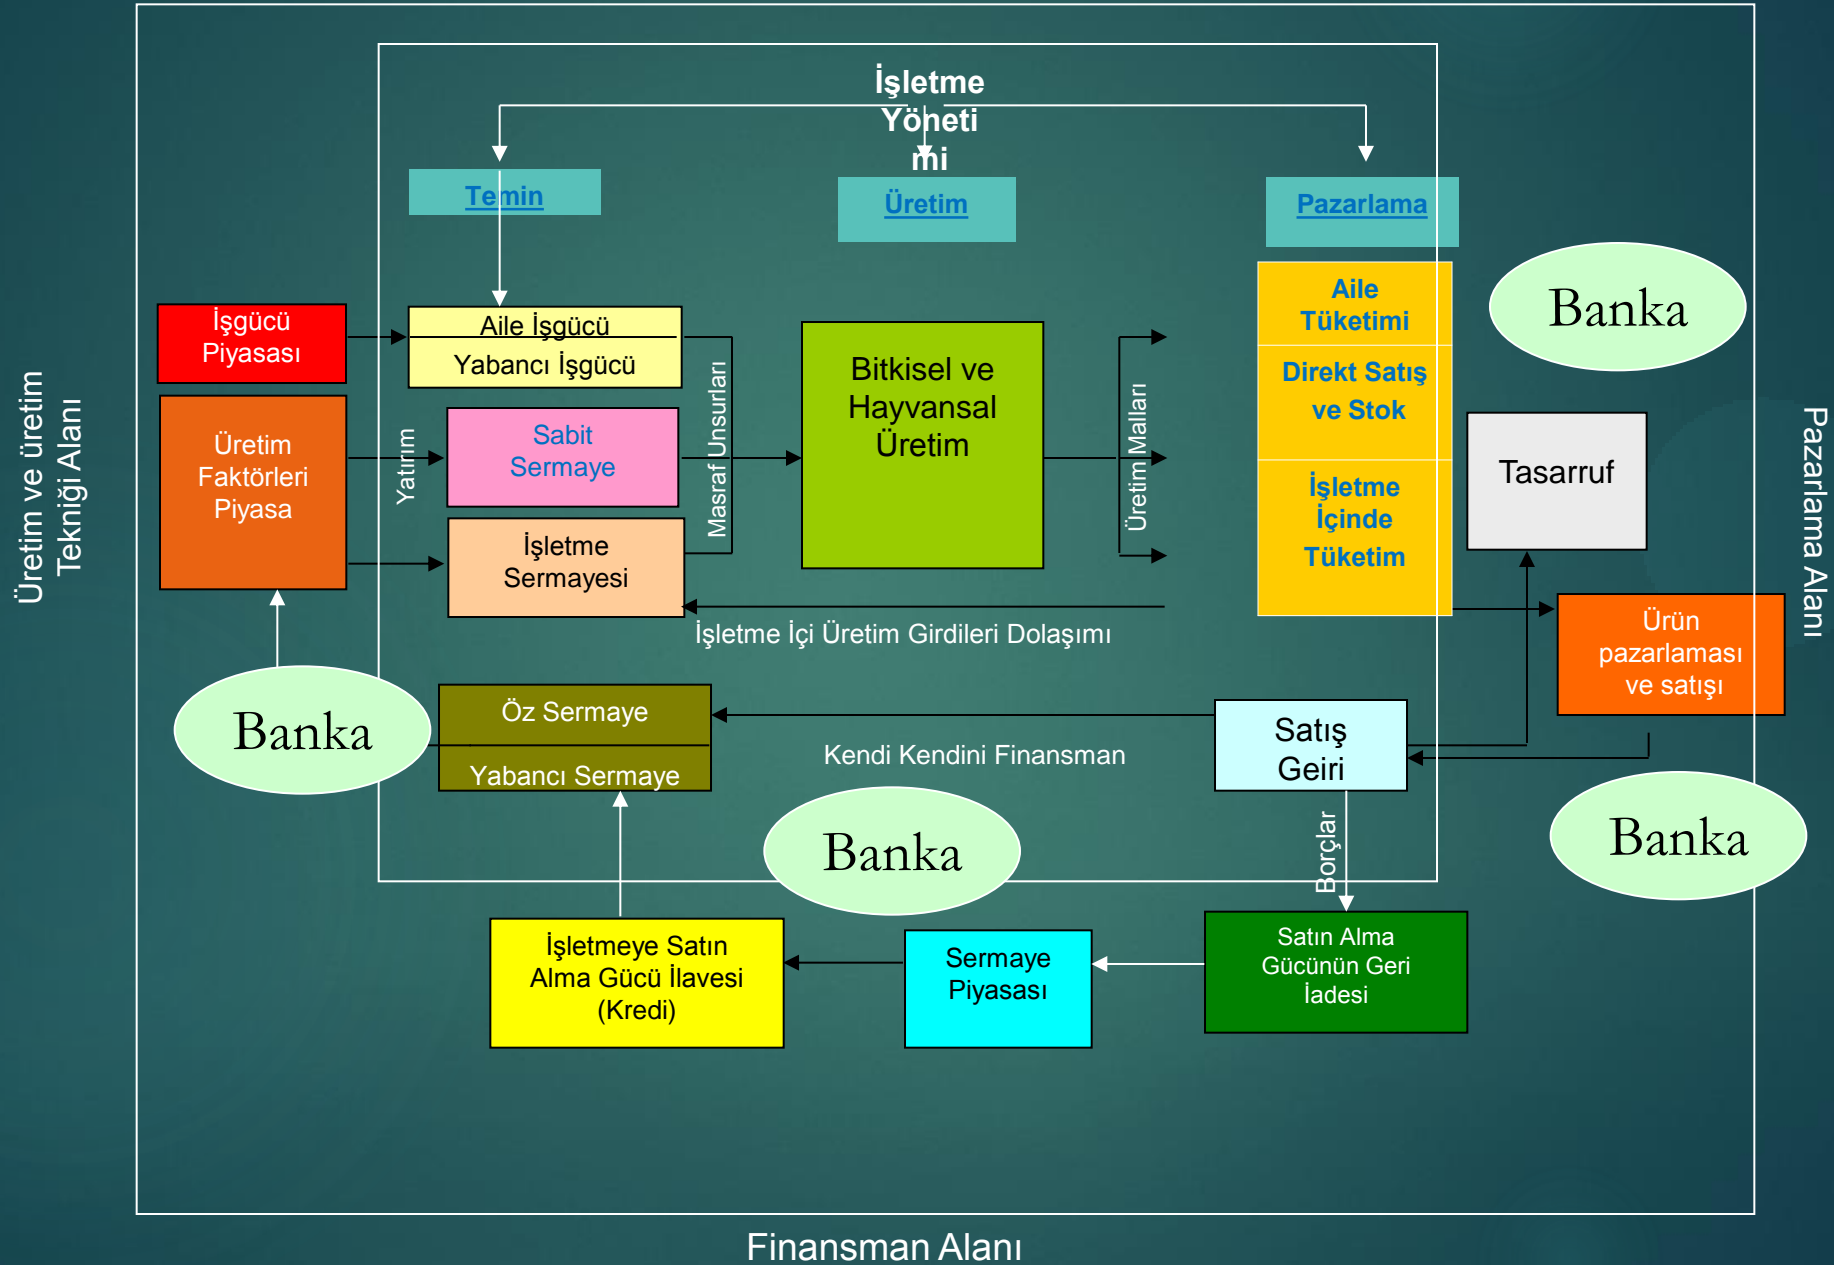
Üretim ve üretim Tekniği Alanı

İşletme Yöneti mi

Temin

Üretim

Pazarlama

İşgücü Piyasası

Aile İşgücü

Yabancı İşgücü

Üretim Faktörleri Piyasa

Yatırım

Sabit Sermaye

İşletme Sermayesi

Masraf Unsurları

Bitkisel ve Hayvansal Üretim

Üretim Malları

Aile Tüketimi

Direkt Satış ve Stok

İşletme İçinde Tüketim

Banka

Tasarruf

Pazarlama Alanı

İşletme İçi Üretim Girdileri Dolaşımı

Ürün pazarlaması ve satışı

Banka

Öz Sermaye

Yabancı Sermaye

Kendi Kendini Finansman

Satış Geiri

Banka

Banka

Borçlar

İşletmeye Satın Alma Gücü İlavesi (Kredi)

Sermaye Piyasası

Satın Alma Gücünün Geri İadesi

Finansman Alanı